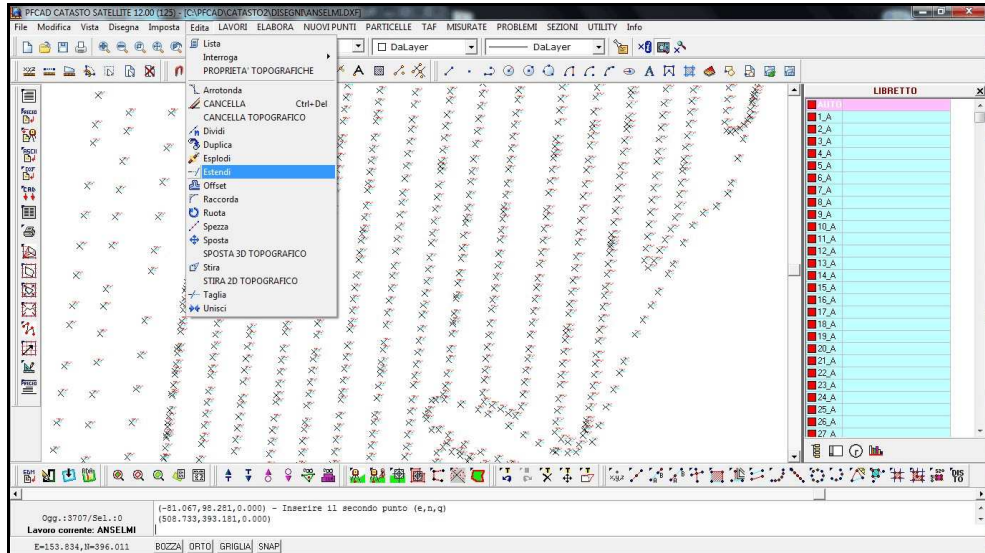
PFCAD CATASTO SATELLITE 12.00 (125) - [C:\PFCAD\CATASTO2\DISEGNI\ANSELMI.DXF]

File Modifica Vista Disegna Imposta Edita LAVORI ELABORA NUOVI PUNTI PARTICELLE TAF MISURATE PROBLEMI SEZIONI UTILITY Info

DaLayer DaLayer

Lista
Interroga
PROPRIETA' TOPOGRAFICHE
Arrotonda
CANCELLA Ctrl+Del
CANCELLA TOPOGRAFICO
Dividi
Duplica
Esplodi
Estendi
Offset
Raccorda
Ruota
Spezza
Sposta
SPOSTA 3D TOPOGRAFICO
Stira
STIRA 2D TOPOGRAFICO
Taglia
Unisci

LIBRETTO
1_A
2_A
3_A
4_A
5_A
6_A
7_A
8_A
9_A
10_A
11_A
12_A
13_A
14_A
15_A
16_A
17_A
18_A
19_A
20_A
21_A
22_A
23_A
24_A
25_A
26_A
27_A

Ogg.:3707/Sel.:0
Lavoro corrente: ANSELMI
(-81.067,98.281,0.000) - Inserire il secondo punto (e,n,q)
(508.733,393.181,0.000)

E=153.834,N=396.011 BOZZA ORTO GRIGLIA SNAP